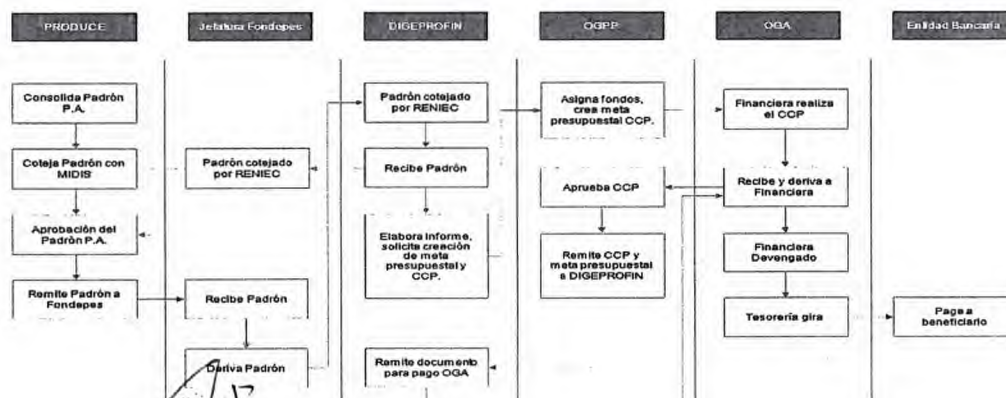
PRODUCE

Jefatura Fondepes

DIGEPROFIN

OGPP

OGA

Entidad Bancaria

Consolida Padrón P.A.

Coteja Padrón con MIDIS

Aprobación del Padrón P.A.

Remite Padrón a Fondepes

Padrón cotejado por RENIEC

Recibe Padrón

Deriva Padrón

Padrón cotejado por RENIEC

Recibe Padrón

Elabora informe, solicita creación de meta presupuestal y CCP.

Remite documento para pago OGA

Asigna fondos, crea meta presupuestal CCP.

Aprueba CCP

Remite CCP y meta presupuestal a DIGEPROFIN

Financiera realiza el CCP

Recibe y deriva a Financiera

Financiera Devengado

Tesorería gira

Pago a beneficiario